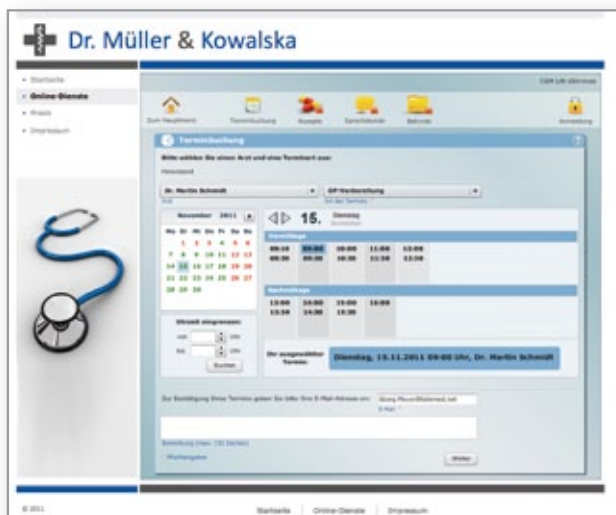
Dr. Müller & Kowalska

- Startseite
- Online-Dienste
- Praxis
- Impressum

CGM Life Webservice

Zum Hauptmenü
Terminbuchung
Rezepte
Sprechstunde
Befunde
Anmeldung

Terminbuchung

Bitte wählen Sie einen Arzt und eine Terminart aus:

Dr. Martin Schmidt
Arzt
GP-Vorbereitung
Art des Termins

November 2011

| Mo | Di | Mi | Do | Fr | Sa | So |
|---|---|---|---|---|---|---|
| | 1 | 2 | 3 | 4 | 5 | 6 |
| 7 | 8 | 9 | 10 | 11 | 12 | 13 |
| 14 | 15 | 16 | 17 | 18 | 19 | 20 |
| 21 | 22 | 23 | 24 | 25 | 26 | 27 |
| 28 | 29 | 30 | | | | |

Uhrzeit eingrenzen:
von Uhr
bis Uhr
Suchen

15. Dienstag

Vormittags
08:10 09:00 10:00 11:00 12:00
08:00 09:00 10:30 11:30 12:30

Nachmittags
13:00 14:00 15:00 16:00
13:30 14:30 15:30

Ihr ausgewählter Termin:
Dienstag, 15.11.2011 09:00 Uhr, Dr. Martin Schmidt

Zur Bestätigung Ihres Termins geben Sie bitte Ihre E-Mail-Adresse ein:
E-Mail *

Bemerkung (max. 150 Zeichen)

Pflichtangaben

Weiter

© 2011
Startseite | Online-Dienste | Impressum